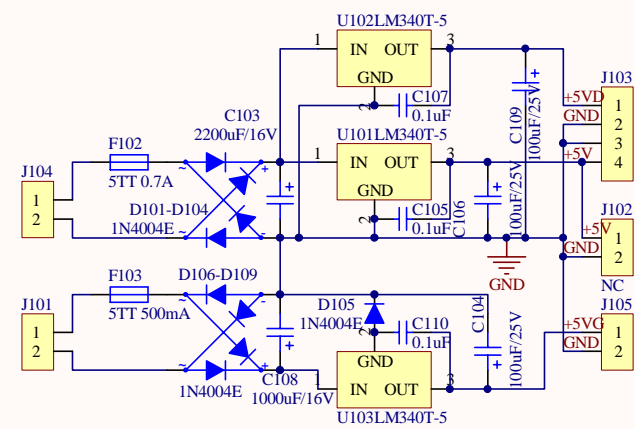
U102LM340T-5
1 IN OUT 3
GND
2
C107
0.1uF
C109
100uF/25V
J103
+5VD
GND
+5V
1
2
3
4
C103
2200uF/16V
U101LM340T-5
1 IN OUT 3
GND
2
C105
0.1uF
C106
100uF/25V
J104
1
2
F102
5TT 0.7A
D101-D104
1N4004E
J102
+5V
GND
1
2
NC
GND
J101
1
2
F103
5TT 500mA
D106-D109
1N4004E
D105
1N4004E
C110
0.1uF
C104
100uF/25V
J105
+5VG
GND
1
2
C108
1000uF/16V
GND
IN OUT
1 3
U103LM340T-5